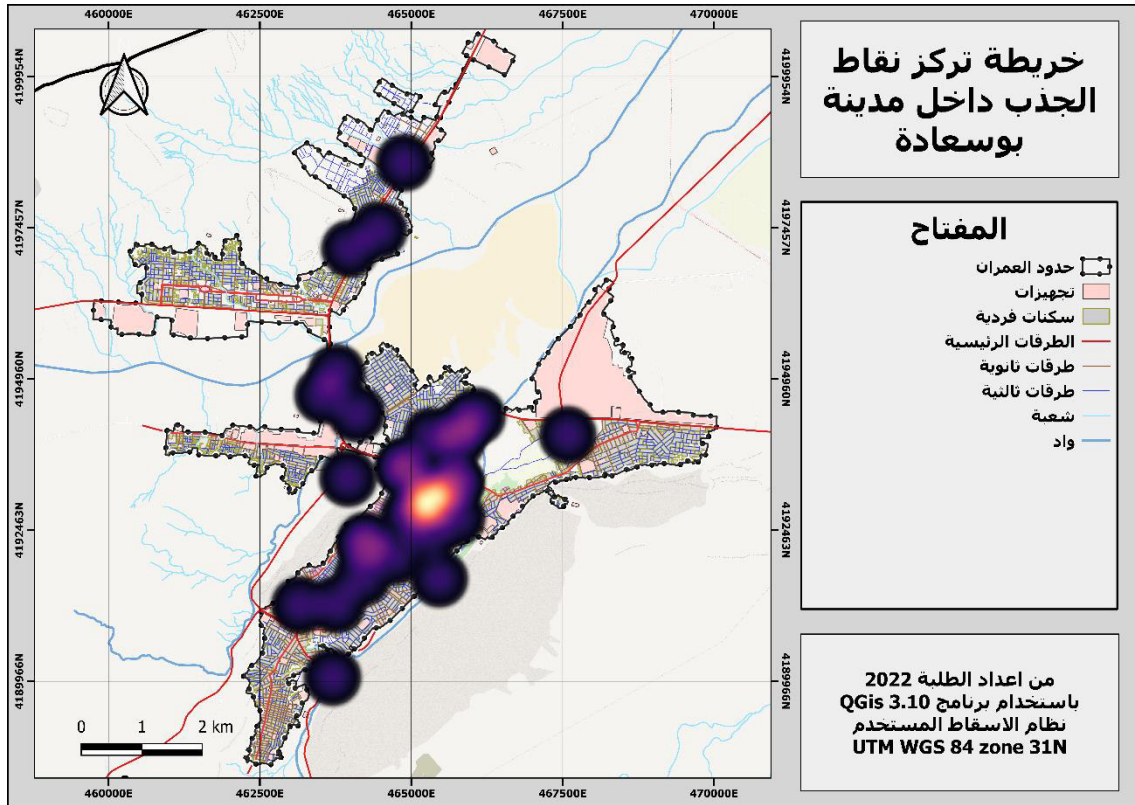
460000E 462500E 465000E 467500E 470000E

4199954N
4197457N
4194960N
4192463N
4189966N

4199954N
4197457N
4194960N
4192463N
4189966N

0 1 2 km

460000E 462500E 465000E 467500E 470000E

خريطة تركز نقاط الجذب داخل مدينة بوسعادة

المفتاح
حدود العمران
تجهيزات
سكنات فردية
الطرقات الرئيسية
طرقات ثانوية
طرقات ثالثية
شعبة
واد

من اعداد الطلبة 2022
باستخدام برنامج QGis 3.10
نظام الاسقاط المستخدم
UTM WGS 84 zone 31N